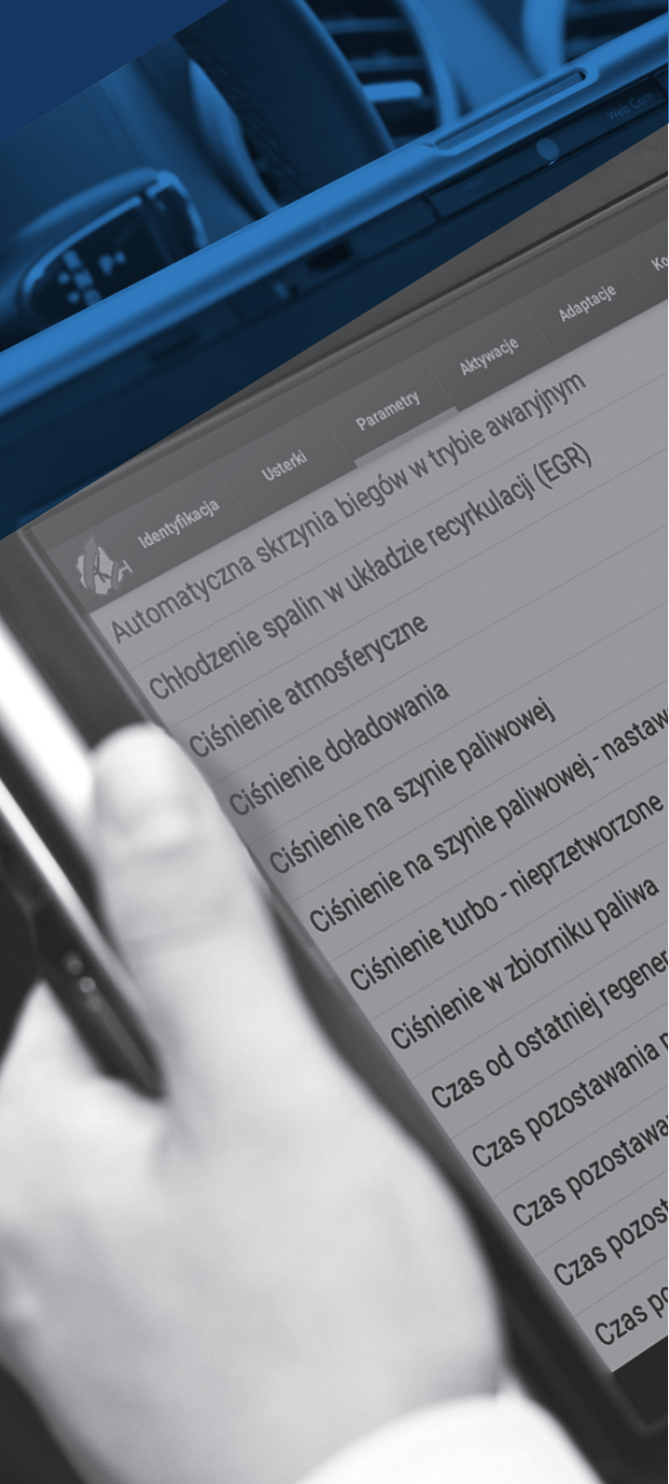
Web Cam

Identyfikacja Usterki Parametry Aktywacje Adaptacje Ko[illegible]

Automatyczna skrzynia biegów w trybie awaryjnym
Chłodzenie spalin w układzie recyrkulacji (EGR)
Ciśnienie atmosferyczne
Ciśnienie doładowania
Ciśnienie na szynie paliwowej
Ciśnienie na szynie paliwowej - nastaw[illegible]
Ciśnienie turbo - nieprzetworzone
Ciśnienie w zbiorniku paliwa
Czas od ostatniej regener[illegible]
Czas pozostawania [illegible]
Czas pozostawa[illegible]
Czas pozost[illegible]
Czas po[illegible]